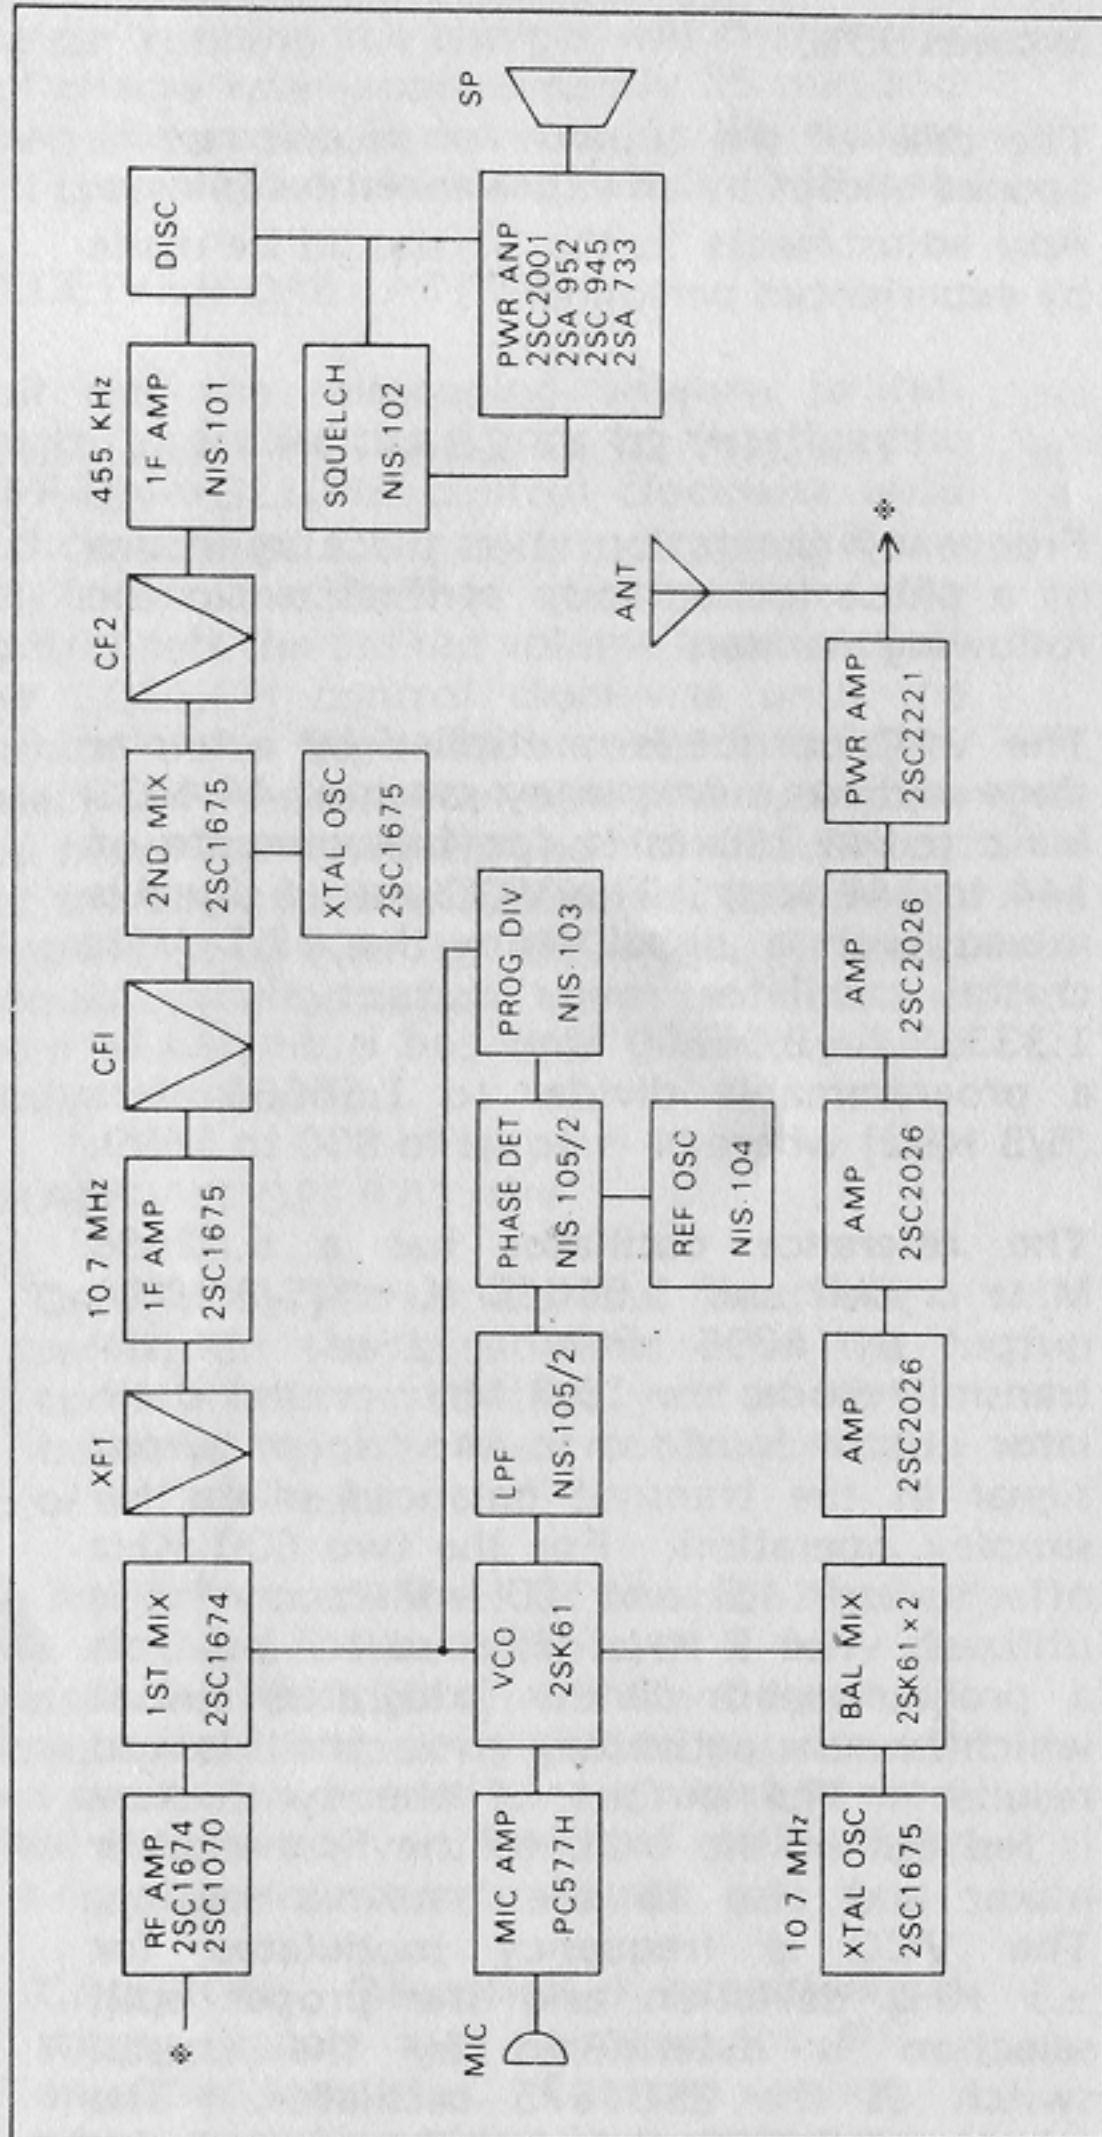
RF AMP
2SC1674
2SC1070

XF1

1ST MIX
2SC1674

10 7 MHz
1F AMP
2SC1675

CFI

2ND MIX
2SC1675

CF2

455 KHz
1F AMP
NIS 101

DISC

XTAL OSC
2SC1675

SQUELCH
NIS 102

PWR ANP
2SC2001
2SA 952
2SC 945
2SA 733

SP

MIC

MIC AMP
PC577H

VCO
2SK61

LPF
NIS 105/2

PHASE DET
NIS 105/2

PROG DIV
NIS 103

REF OSC
NIS 104

ANT

10 7 MHz
XTAL OSC
2SC1675

BAL MIX
2SK61×2

AMP
2SC2026

AMP
2SC2026

AMP
2SC2026

PWR AMP
2SC2221